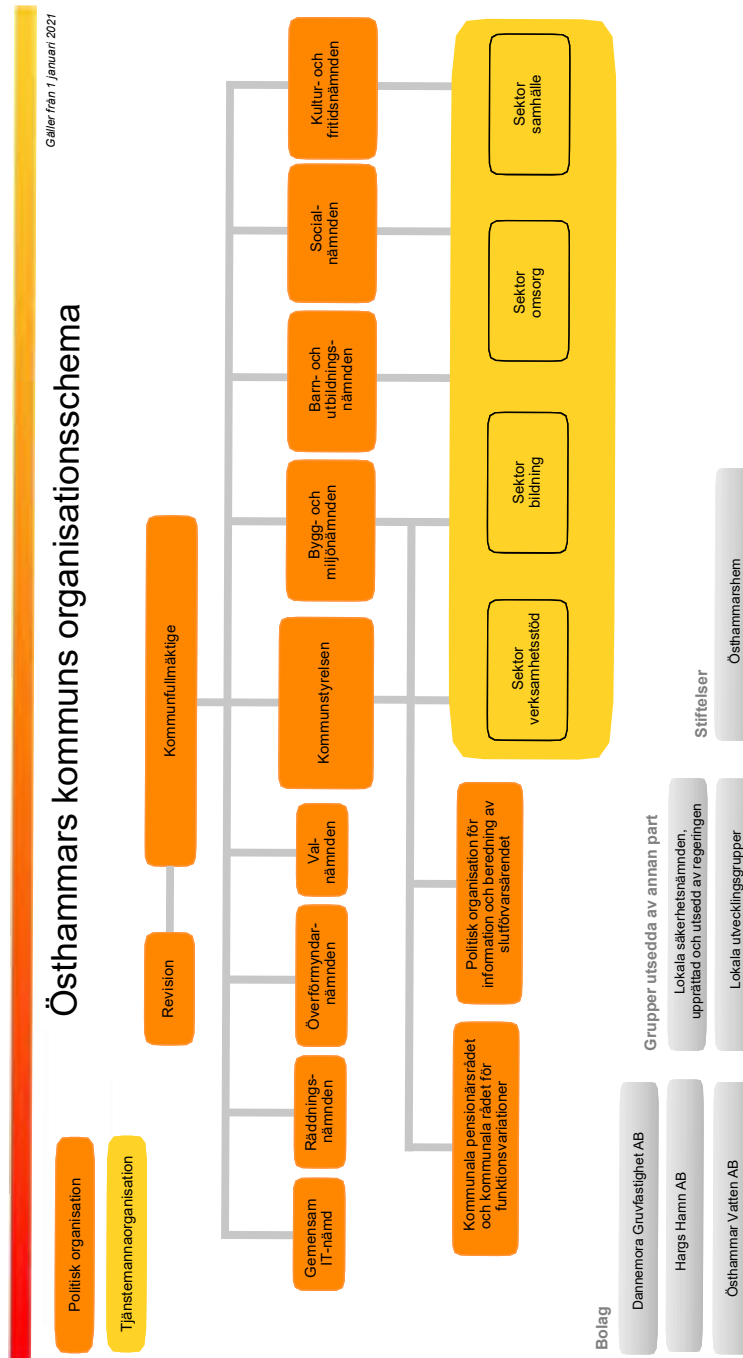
Östhammars kommuns organisationsschema

Gäller från 1 januari 2021

Politisk organisation

Tjänstemannaorganisation

Revision

Kommunfullmäktige

Gemensam IT-nämd

Räddningsnämnden

Överförmyndarnämnden

Valnämnden

Kommunstyrelsen

Bygg- och miljönämnden

Barn- och utbildningsnämnden

Socialnämnden

Kultur- och fritidsnämnden

Kommunala pensionärsrådet och kommunala rådet för funktionsvariationer

Politisk organisation för information och beredning av slutförvarsärendet

Sektor verksamhetsstöd

Sektor bildning

Sektor omsorg

Sektor samhälle

Bolag

Dannemora Gruvfastighet AB

Hargs Hamn AB

Östhammar Vatten AB

Grupper utsedda av annan part

Lokala säkerhetsnämnden, upprättad och utsedd av regeringen

Lokala utvecklingsgrupper

Stiftelser

Östhammarshem